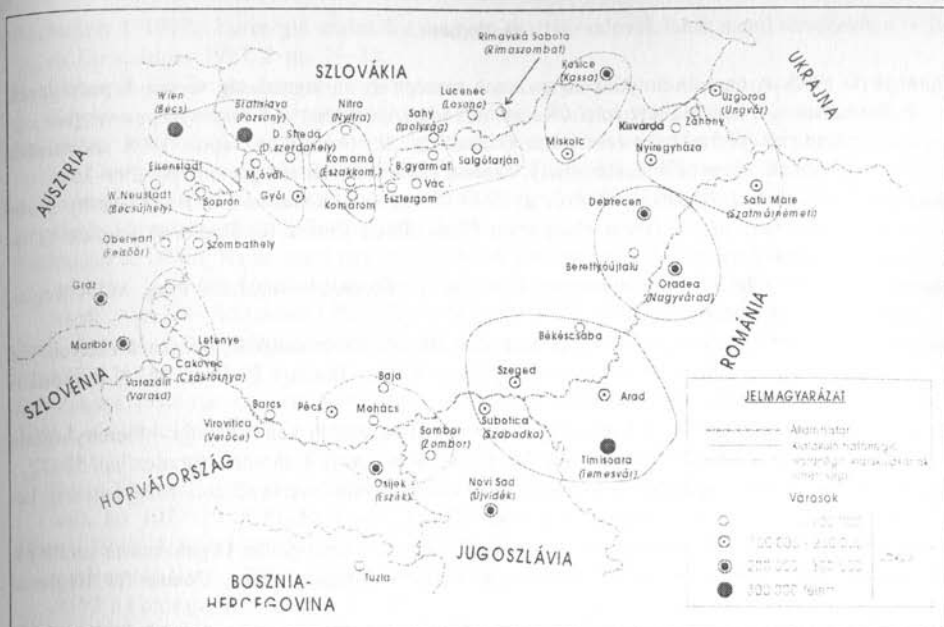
Rimavská Sobota (Rimaszombat)

SZLOVÁKIA

UKRAJNA

Wien (Bécs)

Bratislava (Pozsony)

Nitra (Nyitra)

Lucenec (Losonc)

Sahy (Ipolyság)

Kosice (Kassa)

Uzgorod (Ungvár)

Záhony

Kisvárda

Miskolc

Nyíregyháza

D. Streda (D.szerdahely)

Komarno (Észak-kom.)

B.gyarmat

Salgótarján

AUSZTRIA

Eisenstadt

M.óvár

Vác

W.Neustadt (Bécsújhely)

Sopron

Győr

Komárom

Esztergom

Satu Mare (Szatmárnémeti)

Debrecen

Oberwart (Felsőőr)

Szombathely

Berettyóújfalu

Graz

Oradea (Nagyvárad)

ROMÁNIA

Maribor

Letenye

Békéscsaba

Cakovec (Csáktornya)

SZLOVÉNIA

Varazdin (Varasd)

Szeged

Arad

Baja

Barcs

Pécs

Mohács

Subotica (Szabadka)

Virovitica (Verőce)

Sombor (Zombor)

Timisoara (Temesvár)

HORVÁTORSZÁG

Osijek (Eszék)

Novi Sad (Újvidék)

JUGOSZLÁVIA

Tuzla

BOSZNIA-HERCEGOVINA

JELMAGYARÁZAT

Államhatár

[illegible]

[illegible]

Városok

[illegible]

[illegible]

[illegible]

300 000 felett